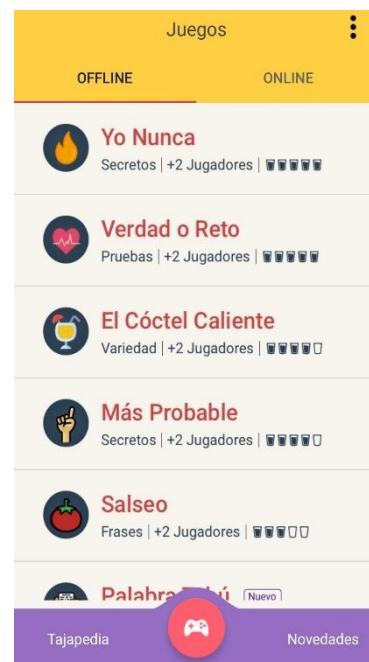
Juegos

OFFLINE ONLINE

Yo Nunca
Secretos | +2 Jugadores |

Verdad o Reto
Pruebas | +2 Jugadores |

El Cóctel Caliente
Variedad | +2 Jugadores |

Más Probable
Secretos | +2 Jugadores |

Salseo
Frases | +2 Jugadores |

Palabra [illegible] Nuevo

Tajapedia Novedades